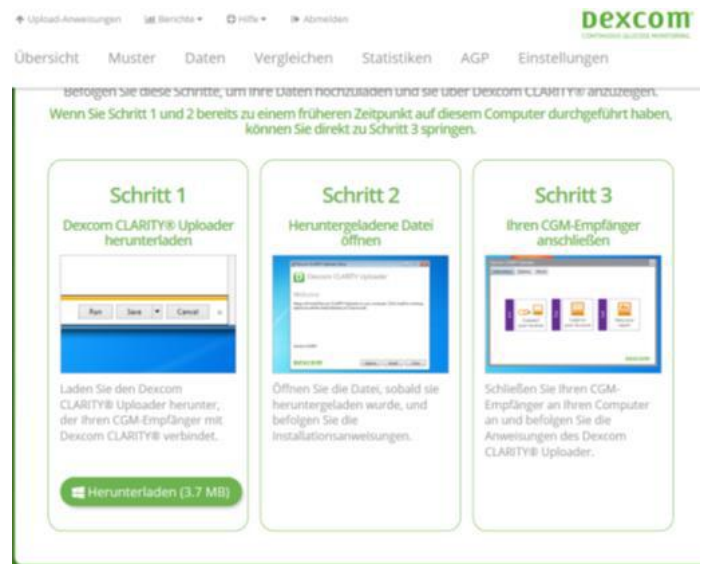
Upload-Anweisungen   Berichte ▾   Hilfe ▾   Abmelden

DEXCOM
CONTINUOUS GLUCOSE MONITORING

Übersicht   Muster   Daten   Vergleichen   Statistiken   AGP   Einstellungen

Befolgen Sie diese Schritte, um Ihre Daten hochzuladen und sie über Dexcom CLARITY® anzuzeigen.

Wenn Sie Schritt 1 und 2 bereits zu einem früheren Zeitpunkt auf diesem Computer durchgeführt haben, können Sie direkt zu Schritt 3 springen.

Schritt 1

Dexcom CLARITY® Uploader herunterladen

Run   Save   ▾   Cancel   ×

Laden Sie den Dexcom CLARITY® Uploader herunter, der Ihren CGM-Empfänger mit Dexcom CLARITY® verbindet.

Herunterladen (3.7 MB)

Schritt 2

Heruntergeladene Datei öffnen

Dexcom CLARITY Uploader

Welcome

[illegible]

DEXCOM

Schritt 3

Ihren CGM-Empfänger anschließen

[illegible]

DEXCOM

Öffnen Sie die Datei, sobald sie heruntergeladen wurde, und befolgen Sie die Installationsanweisungen.

Schließen Sie Ihren CGM-Empfänger an Ihren Computer an und befolgen Sie die Anweisungen des Dexcom CLARITY® Uploader.